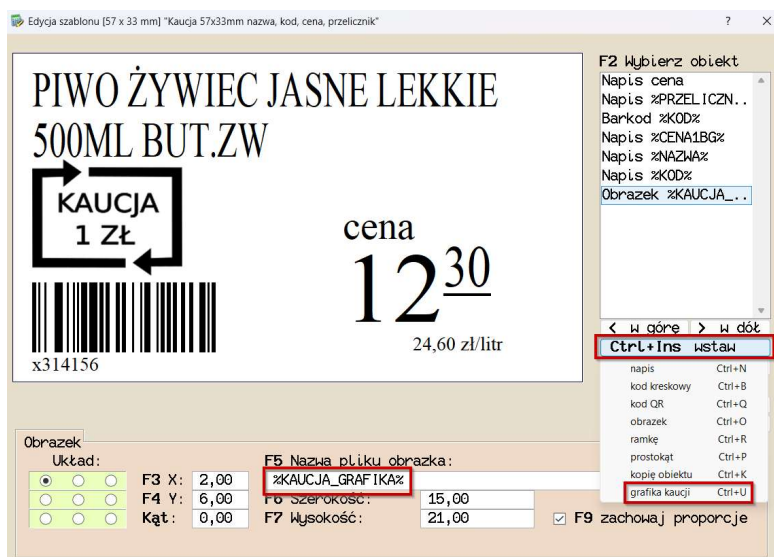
Edycja szablonu [57 x 33 mm] "Kaucja 57x33mm nazwa, kod, cena, przelicznik"

?

×

PIWO ŻYWIEC JASNE LEKKIE 500ML BUT.ZW

KAUCJA 1 ZŁ

cena

$12^{\underline{30}}$

24,60 zł/litr

x314156

F2 Wybierz obiekt

Napis cena
Napis %PRZELICZN..
Barkod %KOD%
Napis %CENA1BG%
Napis %NAZWA%
Napis %KOD%
Obrazek %KAUCJA_..

< w górę > w dół

Ctrl+Ins wstaw

| | |
|---|---|
| napis | Ctrl+N |
| kod kreskowy | Ctrl+B |
| kod QR | Ctrl+Q |
| obrazek | Ctrl+O |
| ramkę | Ctrl+R |
| prostokąt | Ctrl+P |
| kopię obiektu | Ctrl+K |
| grafika kaucji | Ctrl+U |

Obrazek

Układ:

F3 X: 2,00

F4 Y: 6,00

Kąt: 0,00

F5 Nazwa pliku obrazka:

%KAUCJA_GRAFIKA%

F6 Szerokość: 15,00

F7 Wysokość: 21,00

F9 zachowaj proporcje